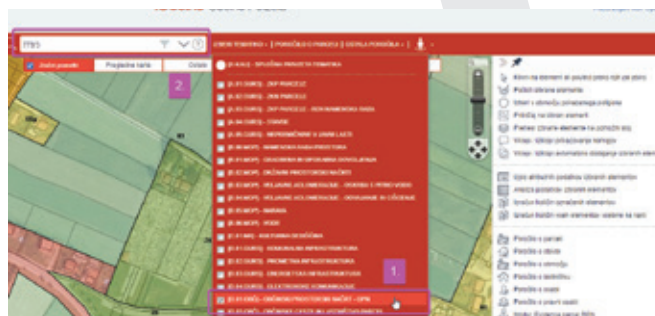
FF85

Osnovni podatki | Pregledna karta | Ostalo

2

ZBERI TEMATIKO | PORODILO O PARCELI | IZDELA POROČILA

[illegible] - SPLOŠNA PROSTORSKA TEMATIKA

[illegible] - ZKP PARCELE

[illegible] - ZKN PARCELE

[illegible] - ZKP PARCELE - NOVI NAMENSKA RABA

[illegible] - STAVBE

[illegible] - NEPREMIČNINE V UPRAVI LASTI

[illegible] - NAMENSKA RABA PROSTORA

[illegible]

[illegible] - OBČINSKI PROSTORSKI NAČRTI

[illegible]

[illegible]

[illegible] - NARAVA

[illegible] - VODE

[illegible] - KULTURNA DEDIŠČINA

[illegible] - OSKRBOVALNA INFRASTRUKTURA

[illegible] - PROMETNA INFRASTRUKTURA

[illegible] - ENERGETSKA INFRASTRUKTURA

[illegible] - ELEKTRONSKE KOMUNIKACIJE

1

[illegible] - OBČINSKI PROSTORSKI NAČRT - OPN

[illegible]

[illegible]

Poišči ožgane elemente

Izberi v območju označenega poligona

Prikaži na izbrani element

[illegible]

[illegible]

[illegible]

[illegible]

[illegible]

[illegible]

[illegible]

Poišči s parcel

Poišči s stavb

Poišči s območju

Poišči s katastru

Poišči s naslov

Poišči s ulice

Poišči s ureni naslov

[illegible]